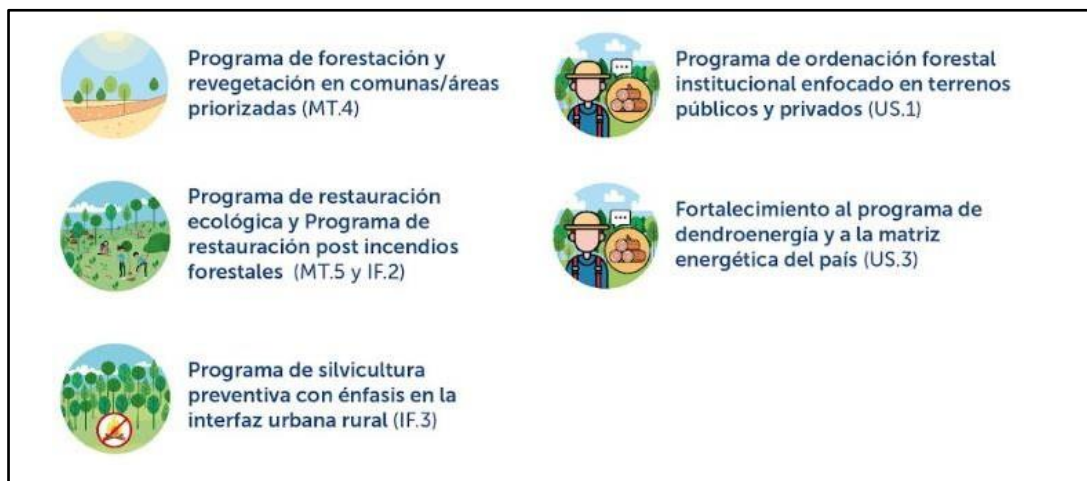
Programa de forestación y revegetación en comunas/áreas priorizadas (MT.4)

Programa de restauración ecológica y Programa de restauración post incendios forestales (MT.5 y IF.2)

Programa de silvicultura preventiva con énfasis en la interfaz urbana rural (IF.3)

Programa de ordenación forestal institucional enfocado en terrenos públicos y privados (US.1)

Fortalecimiento al programa de dendroenergía y a la matriz energética del país (US.3)